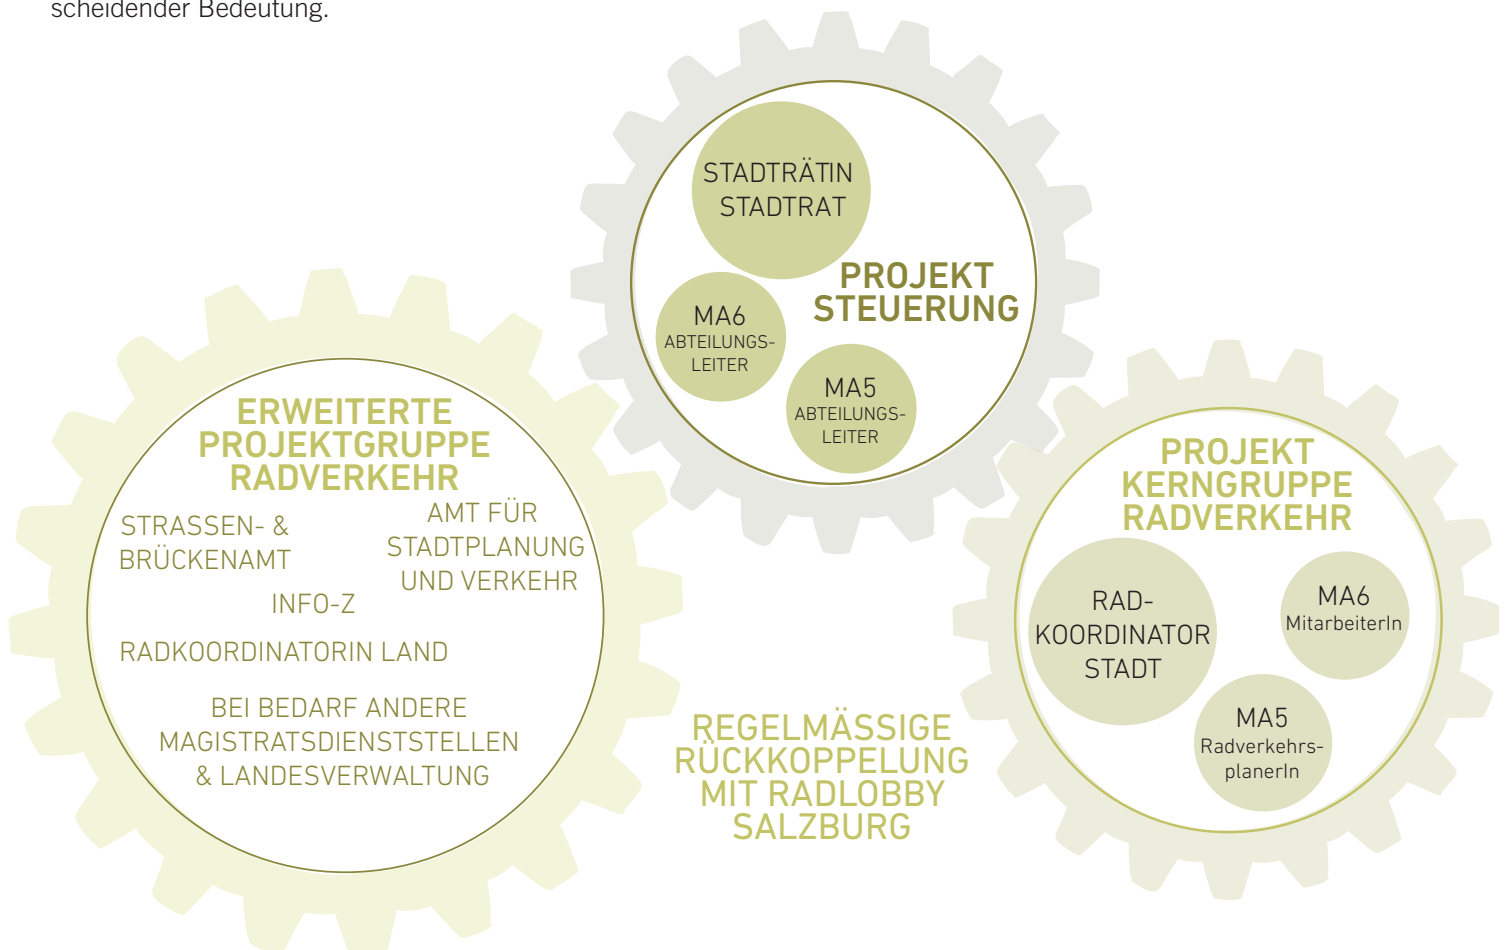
scheidender Bedeutung.

STADTRÄTIN
STADTRAT

PROJEKT
STEUERUNG

MA6
ABTEILUNGS-
LEITER

MA5
ABTEILUNGS-
LEITER

ERWEITERTE
PROJEKTGRUPPE
RADVERKEHR

STRASSEN- &
BRÜCKENAMT

AMT FÜR
STADTPLANUNG
UND VERKEHR

INFO-Z

RADKOORDINATORIN LAND

BEI BEDARF ANDERE
MAGISTRATSDIENSTSTELLEN
& LANDESVERWALTUNG

PROJEKT
KERNGRUPPE
RADVERKEHR

RAD-
KOORDINATOR
STADT

MA6
MitarbeiterIn

MA5
Radverkehrs-
planerIn

REGELMÄSSIGE
RÜCKKOPPELUNG
MIT RADLOBBY
SALZBURG